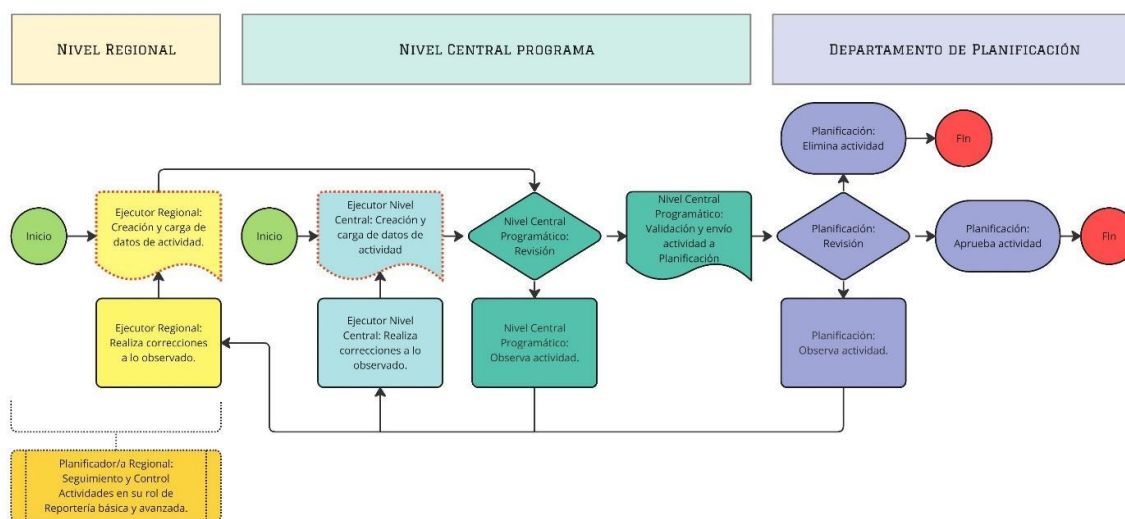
Nivel Regional

Nivel Central programa

Departamento de Planificación

Inicio

Ejecutor Regional: Creación y carga de datos de actividad.

Ejecutor Regional: Realiza correcciones a lo observado.

Planificador/a Regional: Seguimiento y Control Actividades en su rol de Reportería básica y avanzada.

Inicio

Ejecutor Nivel Central: Creación y carga de datos de actividad

Ejecutor Nivel Central: Realiza correcciones a lo observado.

Nivel Central Programático: Revisión

Nivel Central Programático: Observa actividad.

Nivel Central Programático: Validación y envío actividad a Planificación

Planificación: Elimina actividad

Fin

Planificación: Revisión

Planificación: Aprueba actividad

Fin

Planificación: Observa actividad.